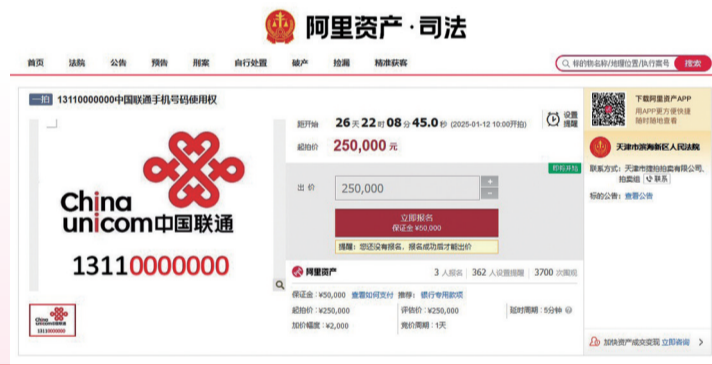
阿里资产·司法

首页 法院 公告 预告 刑案 自行处置 破产 捡漏 精准获客

标的物名称/地理位置/执行案号 搜索

一拍 13110000000中国联通手机号码使用权

China unicom中国联通

13110000000

距开始 26天 22时 08分 45.0秒 (2025-01-12 10:00开拍)

设置提醒

起拍价 250,000元

即将开始

出价 250,000

立即报名
保证金 ¥50,000

提醒：您还没有报名，报名成功后才能出价

阿里资产 3人报名 | 362人设置提醒 | 3700次围观

保证金：¥50,000 查看如何支付 推荐：银行专用款项

起拍价：¥250,000 评估价：¥250,000 延时周期：5分钟

加价幅度：¥2,000 竞价周期：1天

下载阿里资产APP
用APP更方便参拍
随时随地竞拍

天津市滨海新区人民法院

联系方式：天津市佳拍拍卖有限公司，拍卖组 联系

标的公告：查看公告

加快资产成交变现 立即咨询